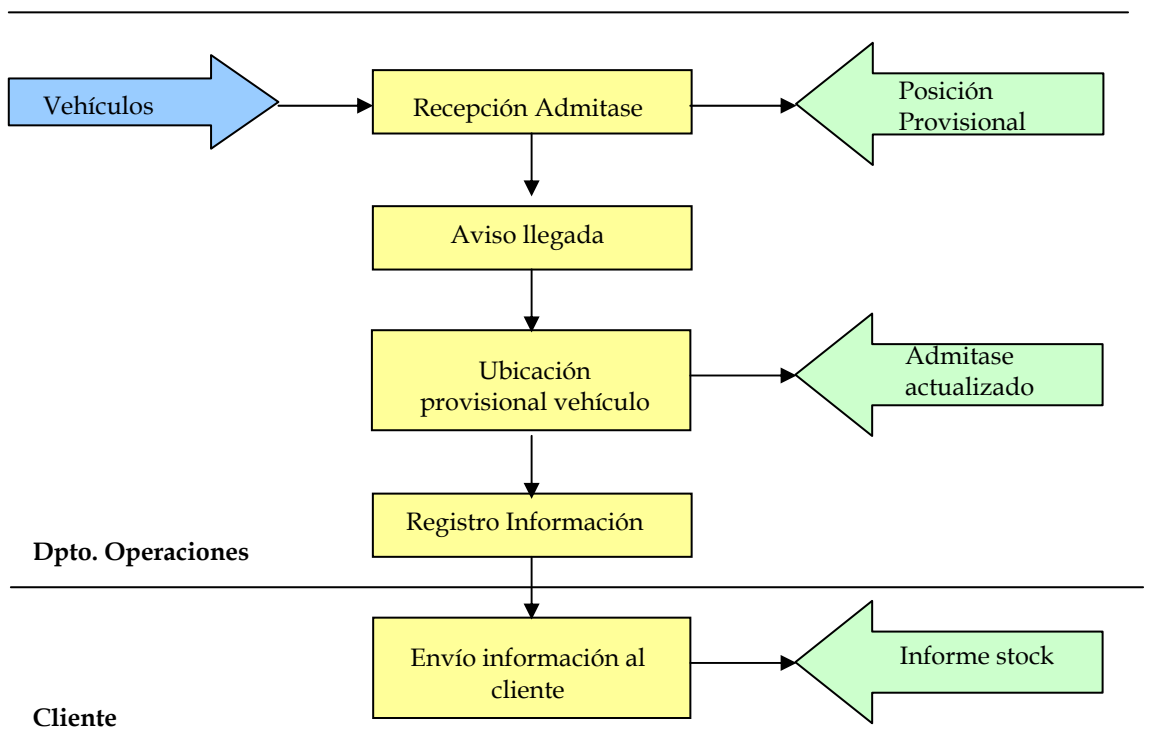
Vehículos

Recepción Admitase

Posición Provisional

Aviso llegada

Ubicación provisional vehículo

Admitase actualizado

Registro Información

Dpto. Operaciones

Envío información al cliente

Informe stock

Cliente